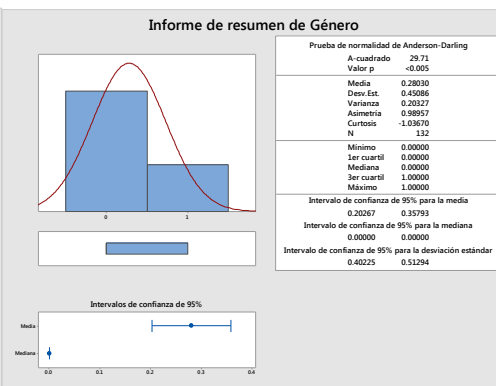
Informe de resumen de Género

Prueba de normalidad de Anderson-Darling

| | |
|---|---|
| A-cuadrado | 29.71 |
| Valor p | <0.005 |
| Media | 0.28030 |
| Desv.Est. | 0.45086 |
| Varianza | 0.20327 |
| Asimetría | 0.98957 |
| Curtosis | -1.03670 |
| N | 132 |
| Mínimo | 0.00000 |
| 1er cuartil | 0.00000 |
| Mediana | 0.00000 |
| 3er cuartil | 1.00000 |
| Máximo | 1.00000 |

Intervalo de confianza de 95% para la media
0.20267 0.35793

Intervalo de confianza de 95% para la mediana
0.00000 0.00000

Intervalo de confianza de 95% para la desviación estándar
0.40225 0.51294

0 1

Intervalos de confianza de 95%

Media

Mediana

0.0 0.1 0.2 0.3 0.4